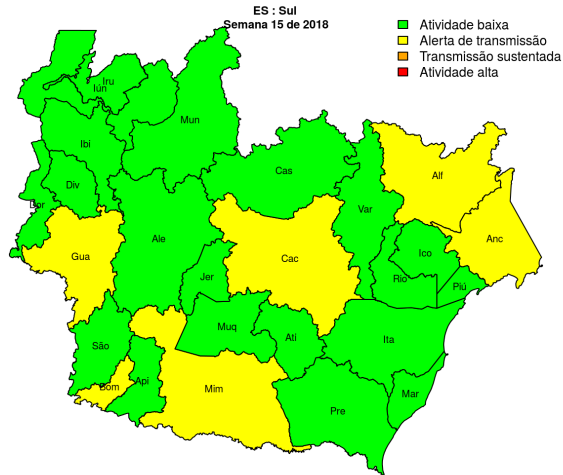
ES : Sul
Semana 15 de 2018

Atividade baixa
Alerta de transmissão
Transmissão sustentada
Atividade alta

Iru
Iún
Mun
Ibi
Cas
Alf
Div
Dor
Var
Anc
Ale
Cac
Gua
Ico
Rio
Piú
Jer
Muq
Atí
Ita
São
Bom
Api
Mim
Mar
Pre